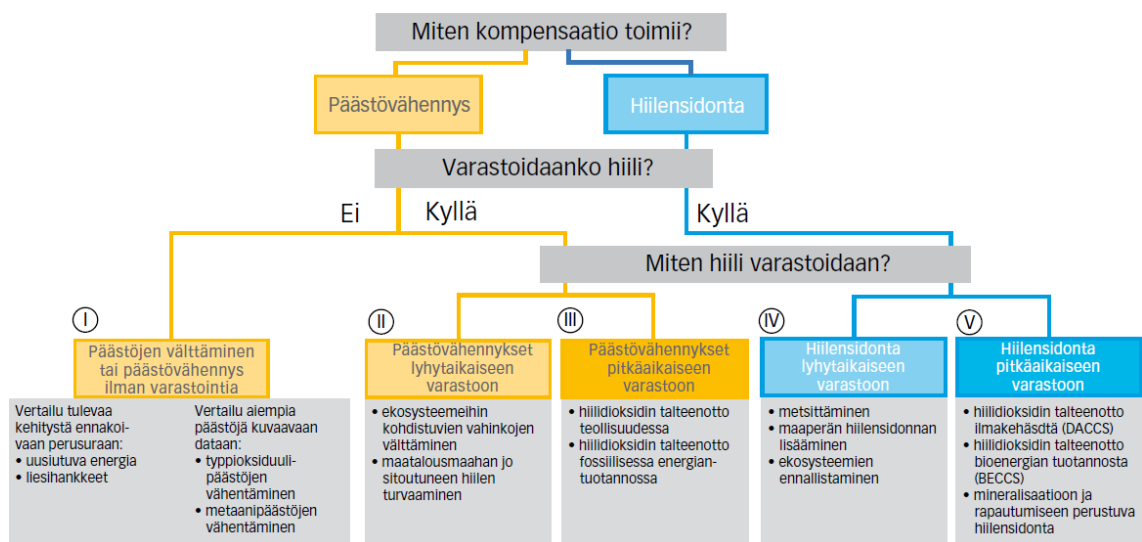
Miten kompensaatio toimii?

Päästövähennys

Hiilensidonta

Varastoidaanko hiili?

Ei

Kyllä

Kyllä

Miten hiili varastoidaan?

I

Päästöjen välttäminen tai päästövähennys ilman varastointia

Vertailu tulevaa kehitystä ennakoivaan perusuraan:
• uusiutuva energia
• liesihankkeet

Vertailu aiempia päästöjä kuvaavaan dataan:
• typpioksiduulipäästöjen vähentäminen
• metaanipäästöjen vähentäminen

II

Päästövähennykset lyhytaikaiseen varastoon

• ekosysteemeihin kohdistuvien vahinkojen välttäminen
• maatalousmaahan jo sitoutuneen hiilen turvaaminen

III

Päästövähennykset pitkäaikaiseen varastoon

• hiilidioksidin talteenotto teollisuudessa
• hiilidioksidin talteenotto fossiilisessa energiantuotannossa

IV

Hiilensidonta lyhytaikaiseen varastoon

• metsittäminen
• maaperän hiilensidonnan lisääminen
• ekosysteemien ennallistaminen

V

Hiilensidonta pitkäaikaiseen varastoon

• hiilidioksidin talteenotto ilmakehästä (DACCS)
• hiilidioksidin talteenotto bioenergian tuotannosta (BECCS)
• mineralisaatioon ja rapautumiseen perustuva hiilensidonta